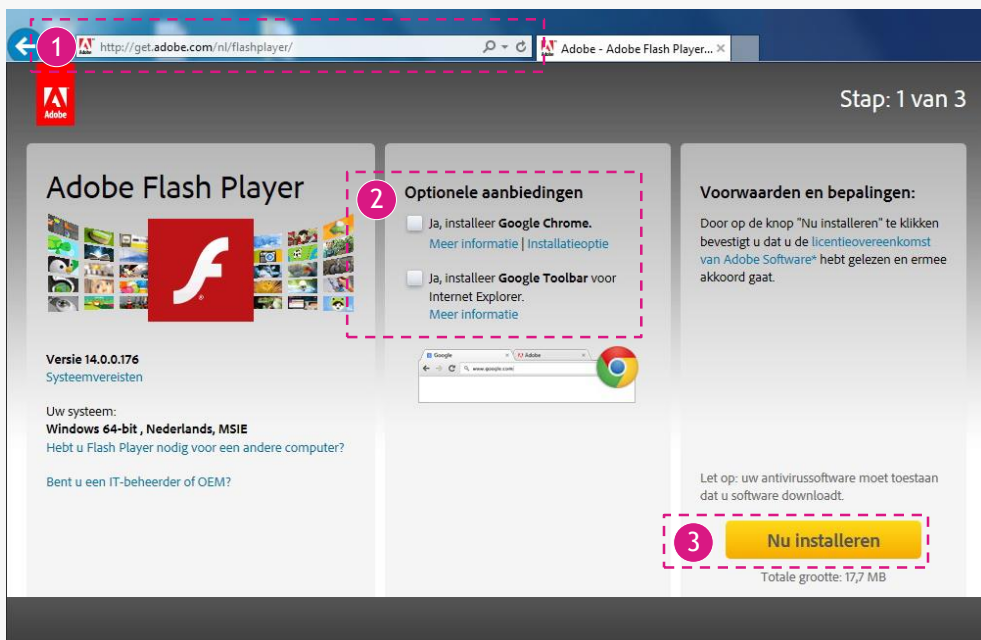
1 http://get.adobe.com/nl/flashplayer/

Adobe - Adobe Flash Player... ×

Adobe

Stap: 1 van 3

Adobe Flash Player

Versie 14.0.0.176
Systeemvereisten

Uw systeem:
Windows 64-bit , Nederlands, MSIE
Hebt u Flash Player nodig voor een andere computer?

Bent u een IT-beheerder of OEM?

2 Optionele aanbiedingen

Ja, installeer Google Chrome.
Meer informatie | Installatieoptie

Ja, installeer Google Toolbar voor Internet Explorer.
Meer informatie

Google × Adobe ×
www.google.com

Voorwaarden en bepalingen:

Door op de knop "Nu installeren" te klikken bevestigt u dat u de licentieovereenkomst van Adobe Software* hebt gelezen en ermee akkoord gaat.

Let op: uw antivirussoftware moet toestaan dat u software downloadt.

3 Nu installeren

Totale grootte: 17,7 MB